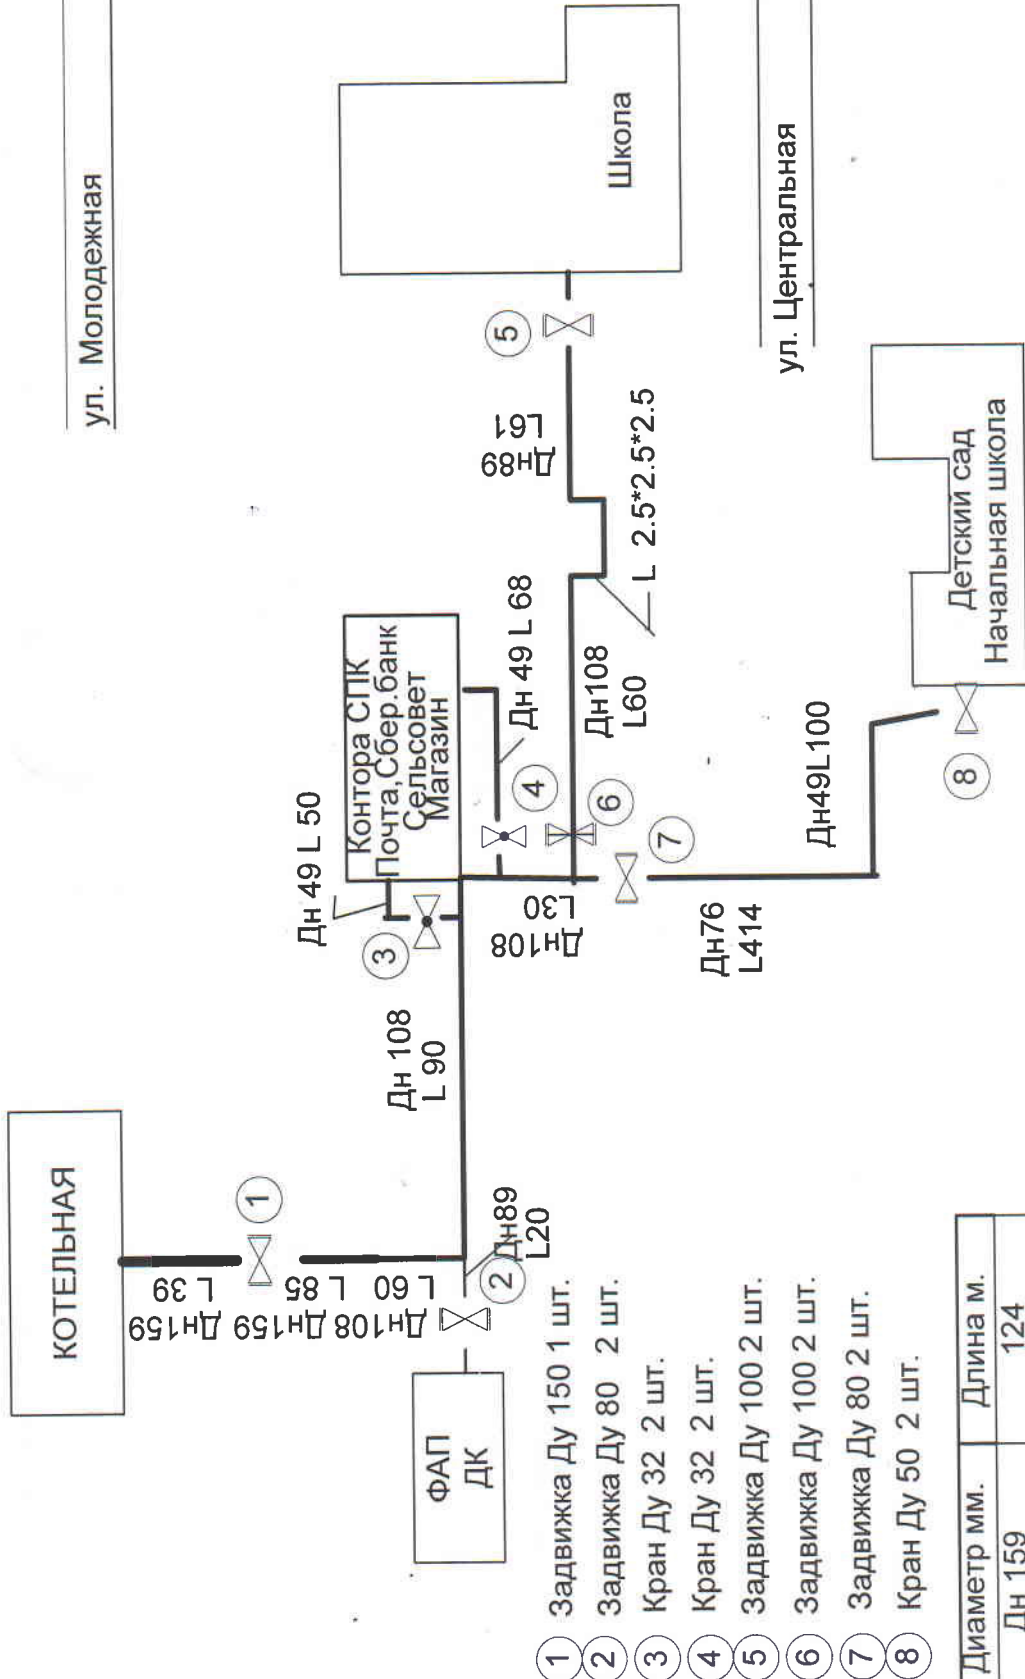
ул. Молодежная

Школа

ул. Центральная

КОТЕЛЬНАЯ

ФАП
ДК

Контора СПК
Почта,Сбер.банк
Сельсовет
Магазин

Детский сад
Начальная школа

1
2
3
4
5
6
7
8

Дн159 L 39
Дн159 L 85
Дн108 L 60
Дн89 L20
Дн 108 L 90
Дн 49 L 50
Дн108 L30
Дн 49 L 68
Дн108 L60
L 2.5*2.5*2.5
Дн89 L61
Дн76 L414
Дн49L100

1 Задвижка Ду 150 1 шт.
2 Задвижка Ду 80 2 шт.
3 Кран Ду 32 2 шт.
4 Кран Ду 32 2 шт.
5 Задвижка Ду 100 2 шт.
6 Задвижка Ду 100 2 шт.
7 Задвижка Ду 80 2 шт.
8 Кран Ду 50 2 шт.

| Диаметр мм. | Длина м. |
|---|---|
| Дн 159 | 124 |